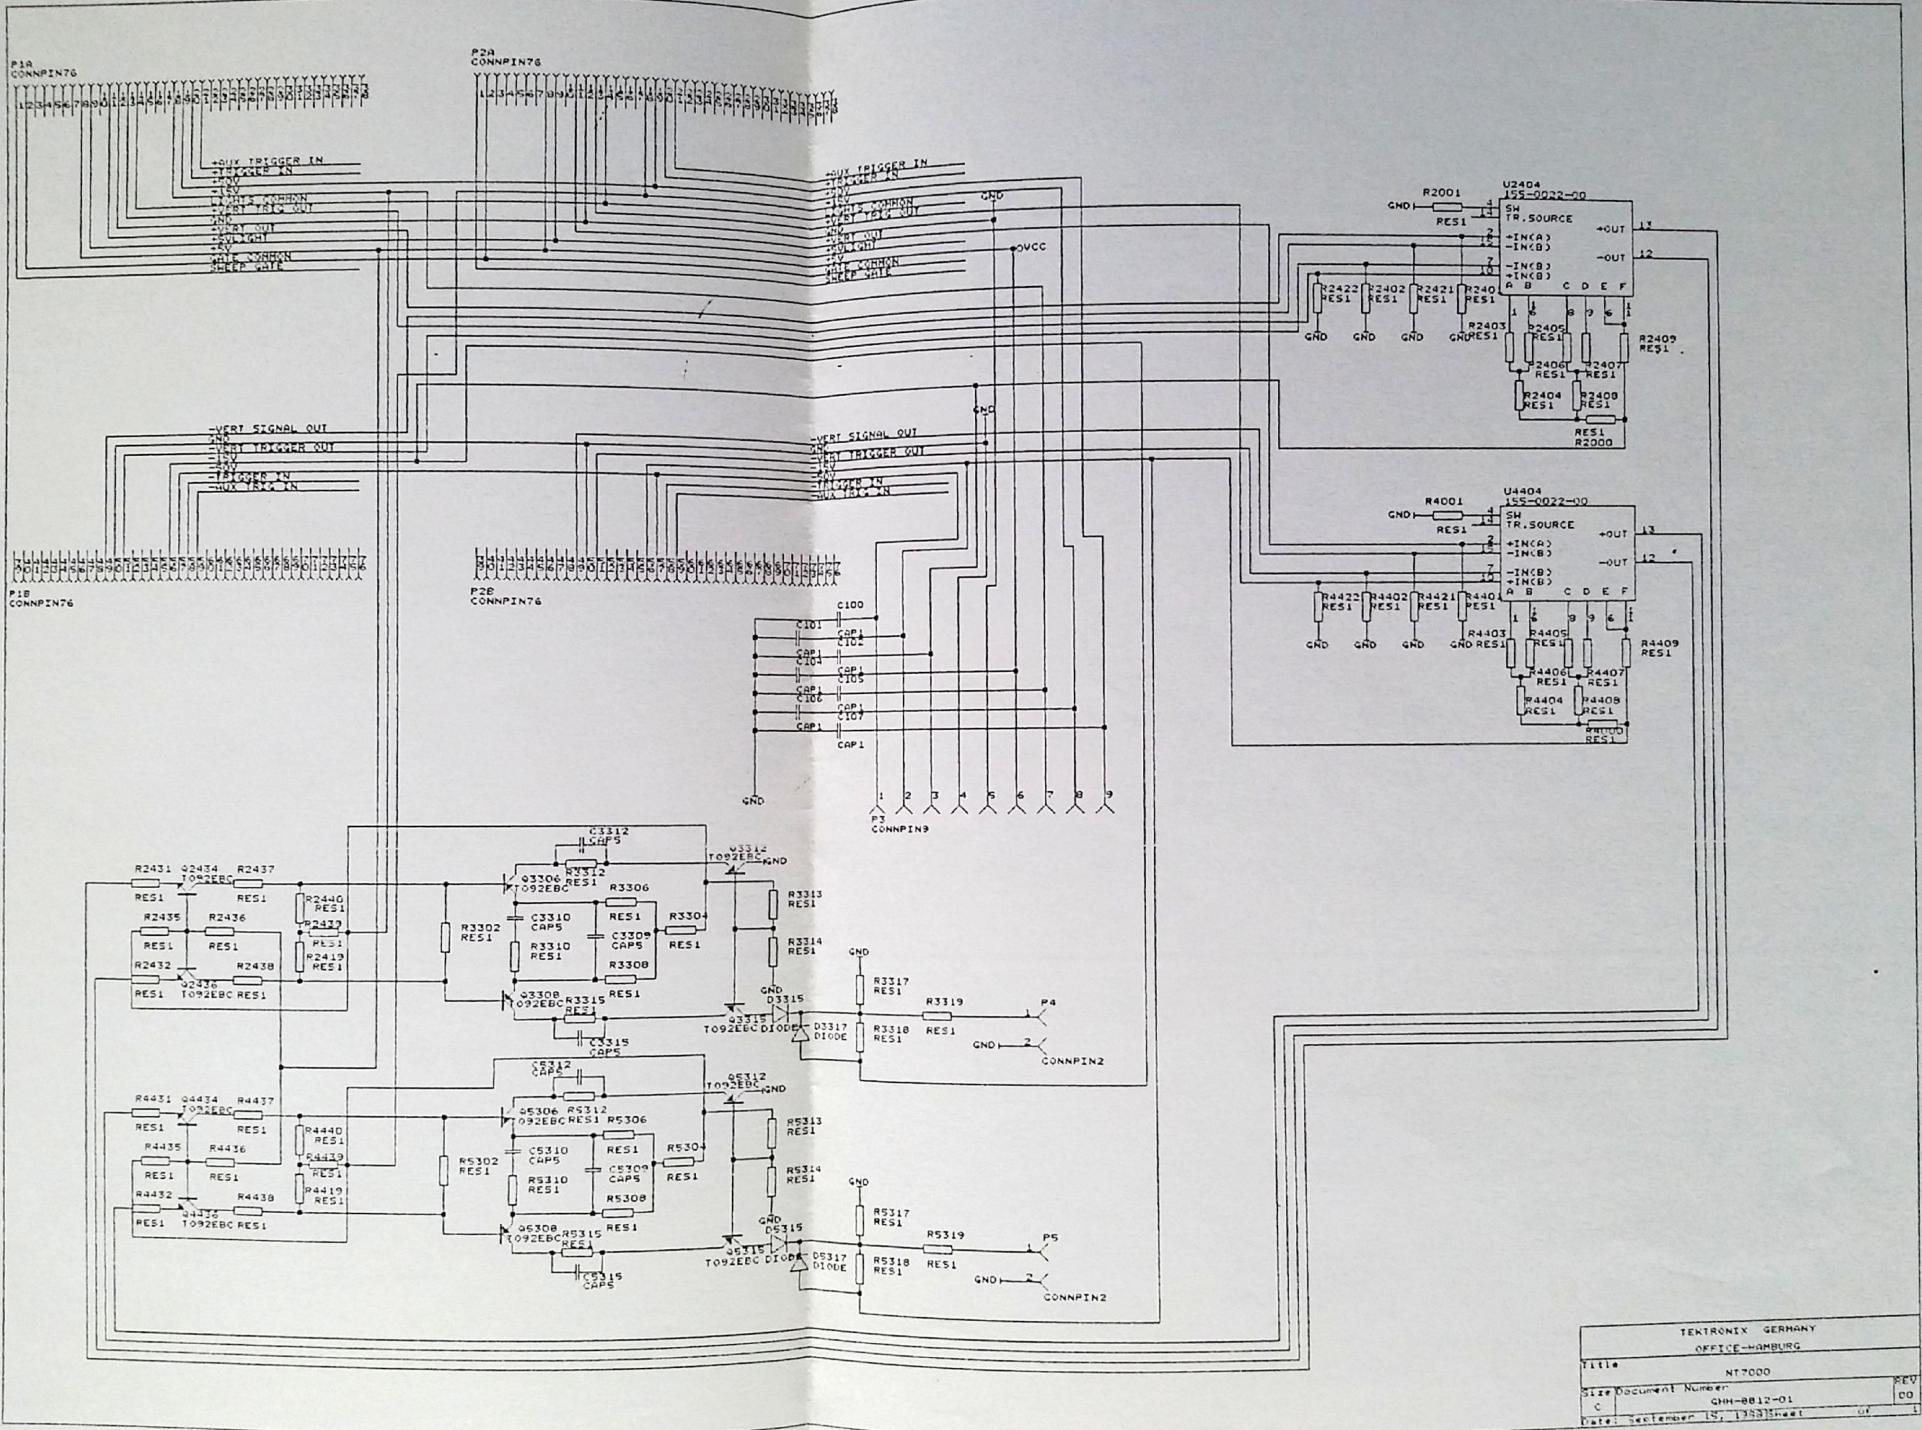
P1A
CONNPIN76

P2A
CONNPIN76

+AUX TRIGGER IN
+TRIGGER IN
+15V
-15V
LIGHTS COMMON
+VERT TRIG OUT
GND
+VERT OUT
+SVLIGHT
+5V
GATE COMMON
SWEEP GATE

+AUX TRIGGER IN
+TRIGGER IN
-15V
+15V
LIGHTS COMMON
+VERT TRIG OUT
GND
+VERT OUT
+SVLIGHT
+5V
GATE COMMON
SWEEP GATE

GND
OVCC

R2001
GND
RES1
U2404
155-0022-00
SH
TR.SOURCE
+IN(A)
-IN(B)
+IN(B)
+IN(B)
+OUT
-OUT
13
12
A B C D E F
R2422 RES1
R2402 RES1
R2421 RES1
R240 RES1
GND GND GND GND
R2403 RES1
R2405 RES1
R2406 RES1
R2407 RES1
R2409 RES1
R2404 RES1
R2408 RES1
RES1
R2000

-VERT SIGNAL OUT
GND
-VERT TRIGGER OUT
-15V
+15V
-5V
+TRIGGER IN
-AUX TRIG IN

-VERT SIGNAL OUT
GND
-VERT TRIGGER OUT
-15V
+15V
+5V
+TRIGGER IN
-AUX TRIG IN

GND

R4001
GND
RES1
U4404
155-0022-00
SH
TR.SOURCE
+IN(A)
-IN(B)
+IN(B)
+IN(B)
+OUT
-OUT
13
12
A B C D E F
R4422 RES1
R4402 RES1
R4421 RES1
R440 RES1
GND GND GND GND
R4403 RES1
R4405 RES1
R4406 RES1
R4407 RES1
R4409 RES1
R4404 RES1
R4408 RES1
R4000 RES1

P1B
CONNPIN76

P2B
CONNPIN76

C100
C101 CAP1
C102 CAP1
C104 CAP1
C105 CAP1
C106 CAP1
C107 CAP1
CAP1
GND
1 2 3 4 5 6 7 8 9
P3
CONNPIN9

C3312 CAP5
Q3312 TO92EBC
GND
R2431 RES1
Q2434 TO92EBC
R2437 RES1
R3312 RES1
Q3306 TO92EBC
R3306 RES1
R2440 RES1
R2439 RES1
R2419 RES1
R2435 RES1
R2436 RES1
R2432 RES1
Q2436 TO92EBC
R2438 RES1
R3302 RES1
C3310 CAP5
R3310 RES1
C3309 CAP5
R3308 RES1
R3304 RES1
R3313 RES1
R3314 RES1
GND
Q3308 TO92EBC
R3315 RES1
C3315 CAP5
Q3315 TO92EBC
D3315 DIODE
D3317 DIODE
GND
R3317 RES1
R3318 RES1
R3319 RES1
P4
GND
CONNPIN2

C5312 CAP5
Q5312 TO92EBC
GND
R4431 RES1
Q4434 TO92EBC
R4437 RES1
Q5306 TO92EBC
R5312 RES1
R5306 RES1
R4440 RES1
R4439 RES1
R4419 RES1
R4435 RES1
R4436 RES1
R4432 RES1
Q4436 TO92EBC
R4438 RES1
R5302 RES1
C5310 CAP5
R5310 RES1
C5309 CAP5
R5308 RES1
R5304 RES1
R5313 RES1
R5314 RES1
GND
Q5308 TO92EBC
R5315 RES1
C5315 CAP5
Q5315 TO92EBC
D5315 DIODE
D5317 DIODE
GND
R5317 RES1
R5318 RES1
R5319 RES1
P5
GND
CONNPIN2

TEKTRONIX GERMANY
OFFICE-HAMBURG
Title
NT7000
Size C
Document Number
GHH-8812-01
REV 00
Date: September 15, 1993 Sheet of 1